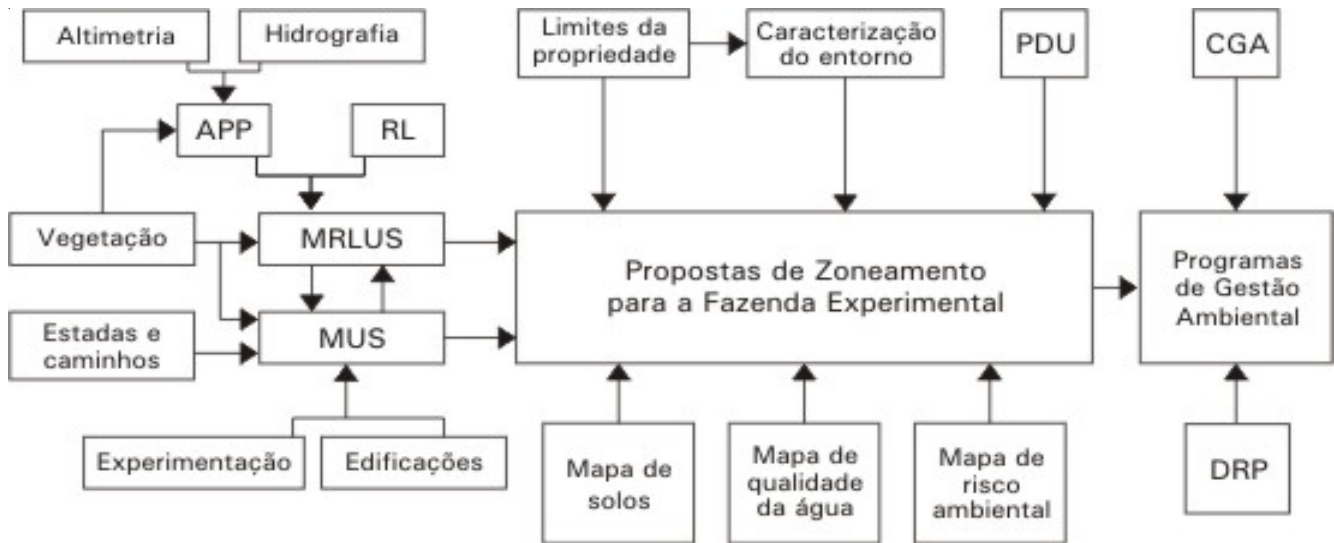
Altimetria

Hidrografia

APP

RL

Vegetação

MRLUS

Estadas e caminhos

MUS

Experimentação

Edificações

Limites da propriedade

Caracterização do entorno

PDU

CGA

Propostas de Zoneamento para a Fazenda Experimental

Programas de Gestão Ambiental

Mapa de solos

Mapa de qualidade da água

Mapa de risco ambiental

DRP